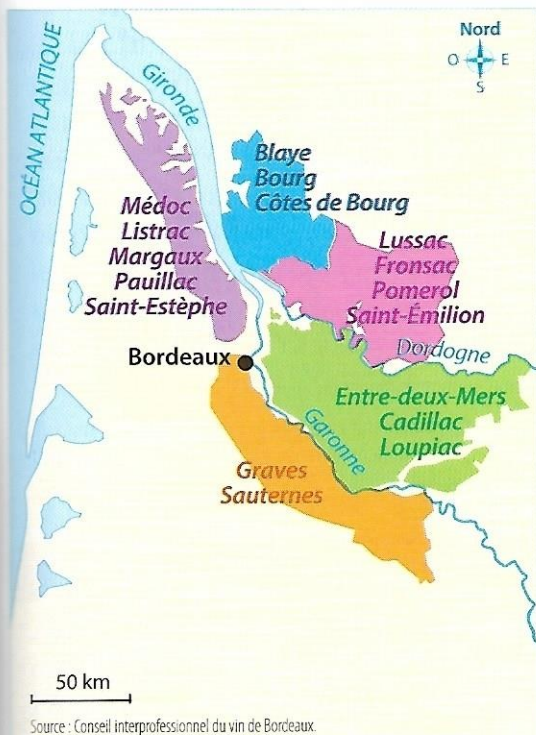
Nord
O E
S

OCÉAN ATLANTIQUE

Gironde

Blaye
Bourg
Côtes de Bourg

Médoc
Listrac
Margaux
Pauillac
Saint-Estèphe

Lussac
Fronsac
Pomerol
Saint-Émilion

Dordogne

Bordeaux

Entre-deux-Mers
Cadillac
Loupiac

Garonne

Graves
Sauternes

50 km

Source : Conseil interprofessionnel du vin de Bordeaux.